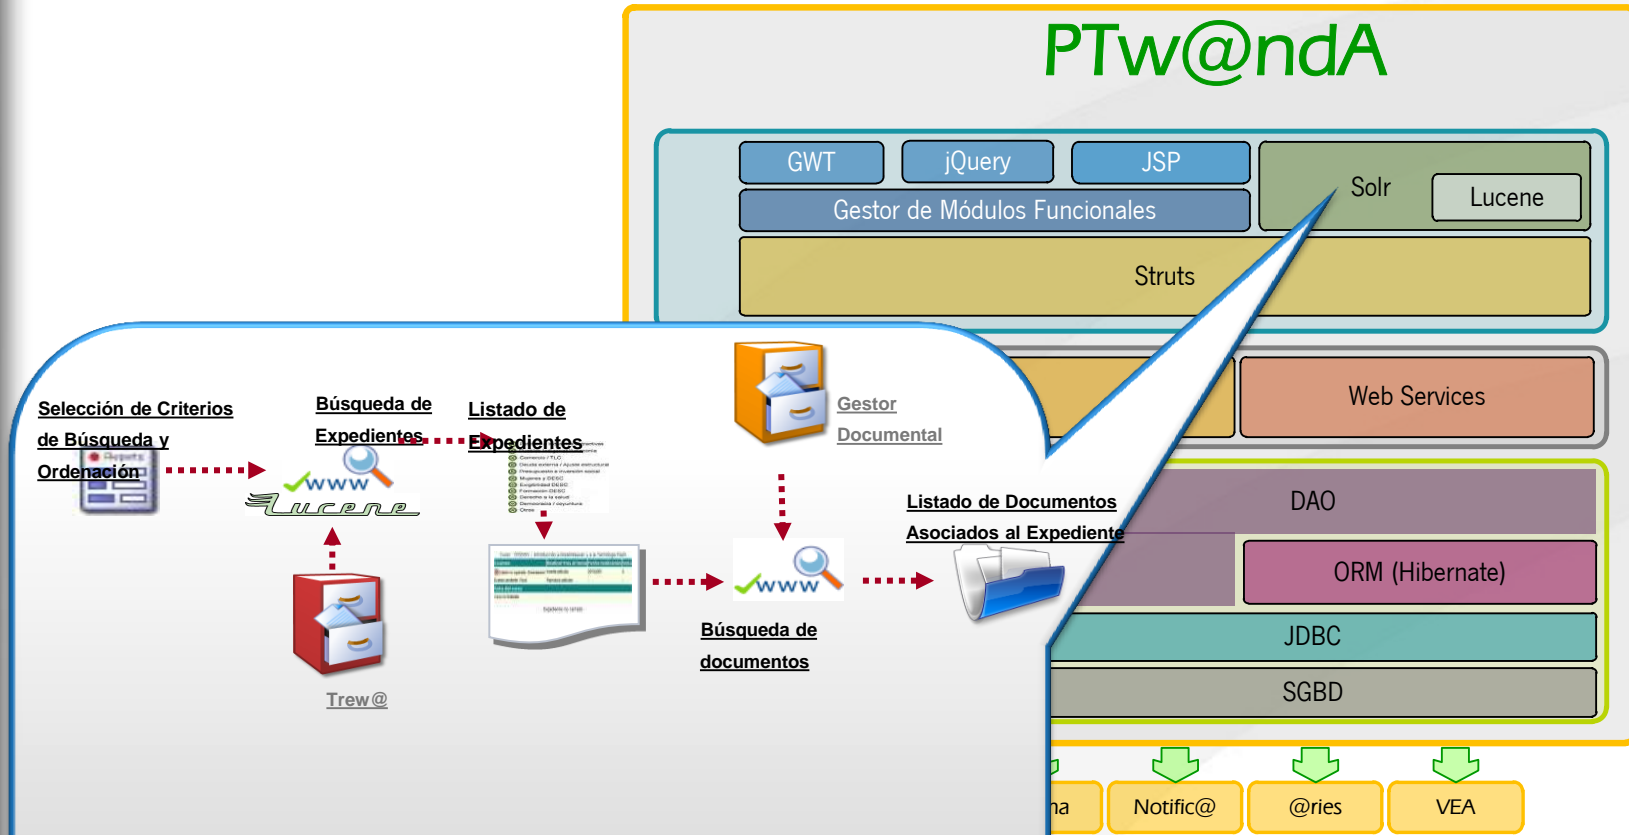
PTw@ndA

GWT
jQuery
JSP
Solr
Lucene
Gestor de Módulos Funcionales
Struts

Web Services
DAO
ORM (Hibernate)
JDBC
SGBD

na
Notific@
@ries
VEA

Selección de Criterios de Búsqueda y Ordenación

Búsqueda de Expedientes

www
Lucene

Listado de Expedientes

Gestor Documental

Listado de Documentos Asociados al Expediente

Trew@

www

Búsqueda de documentos